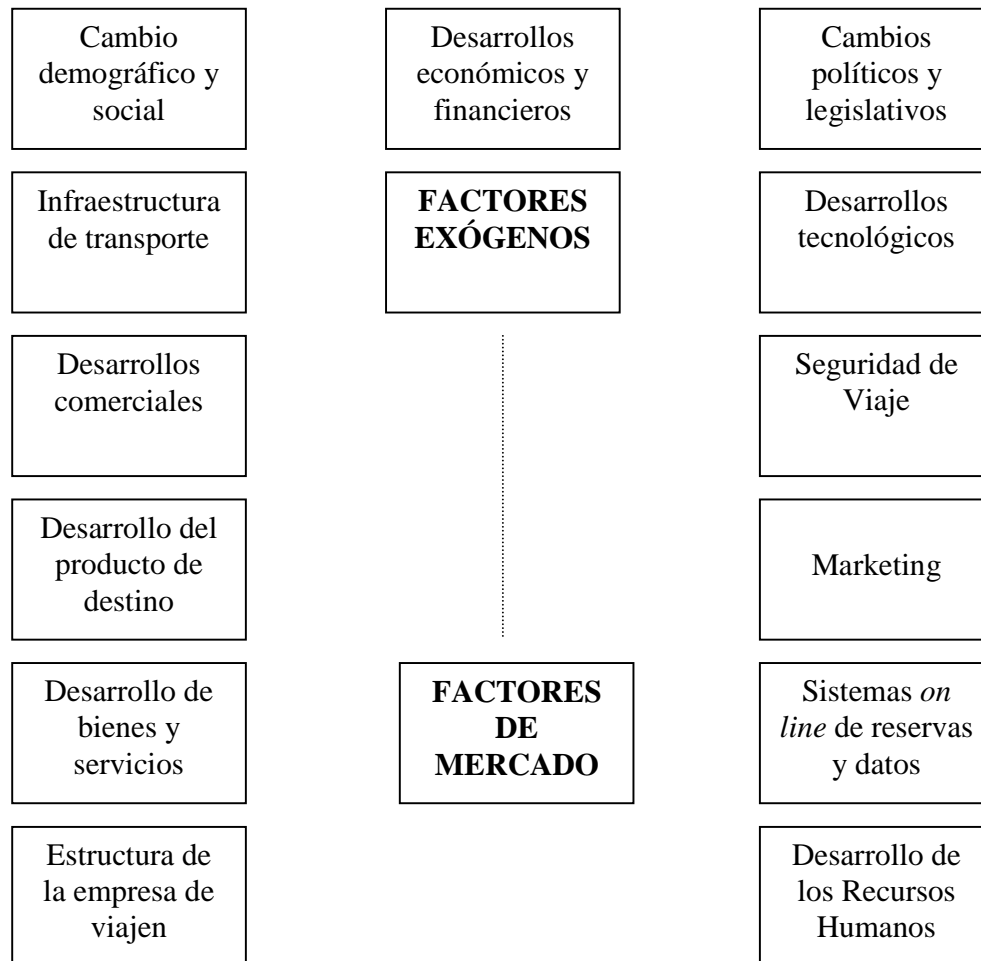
Cambio demográfico y social

Desarrollos económicos y financieros

Cambios políticos y legislativos

Infraestructura de transporte

**FACTORES EXÓGENOS**

Desarrollos tecnológicos

Desarrollos comerciales

Seguridad de Viaje

Desarrollo del producto de destino

Marketing

Desarrollo de bienes y servicios

**FACTORES DE MERCADO**

Sistemas *on line* de reservas y datos

Estructura de la empresa de viajen

Desarrollo de los Recursos Humanos